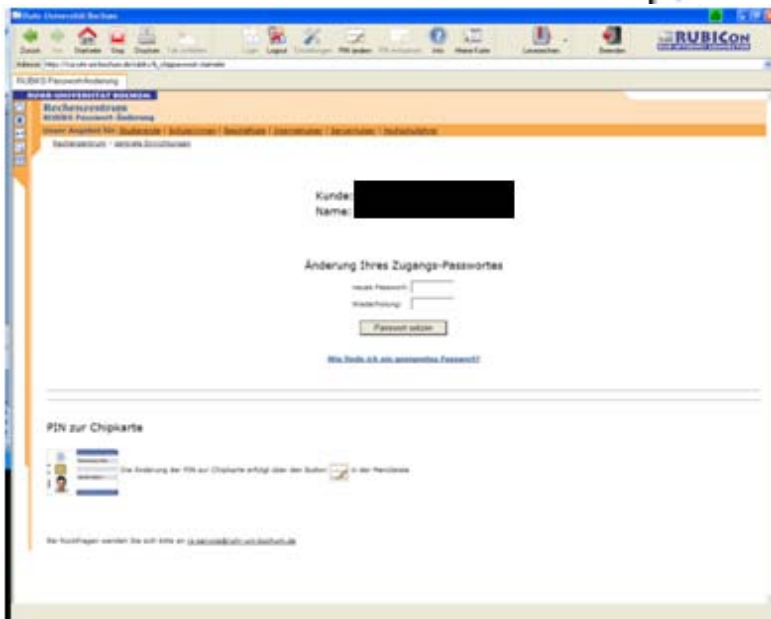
Ruhr-Universität Bochum

Zurück Vor Startseite Stop Drucken Login Logout Einstellungen PIN ändern Info Meine Karte Lesezeichen Beenden

RUBICon

Adresse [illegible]

RUBICS Passwort-Änderung

RUHR-UNIVERSITÄT BOCHUM
Rechenzentrum
RUBICS Passwort-Änderung

Unser Angebot für: Studierende | Schulen | Beschäftigte | Internetnutzer | Servernutzer | Hochschulführer

Rechenzentrum > zentrale Einrichtungen

Kunde:
Name:

Änderung Ihres Zugangs-Passwortes

neues Passwort:
Wiederholung:

Passwort setzen

Wie finde ich ein geeignetes Passwort?

PIN zur Chipkarte

Die Änderung der PIN zur Chipkarte erfolgt über den Button in der Menüleiste

Bei Rückfragen wenden Sie sich bitte an rz-service@ruhr-uni-bochum.de